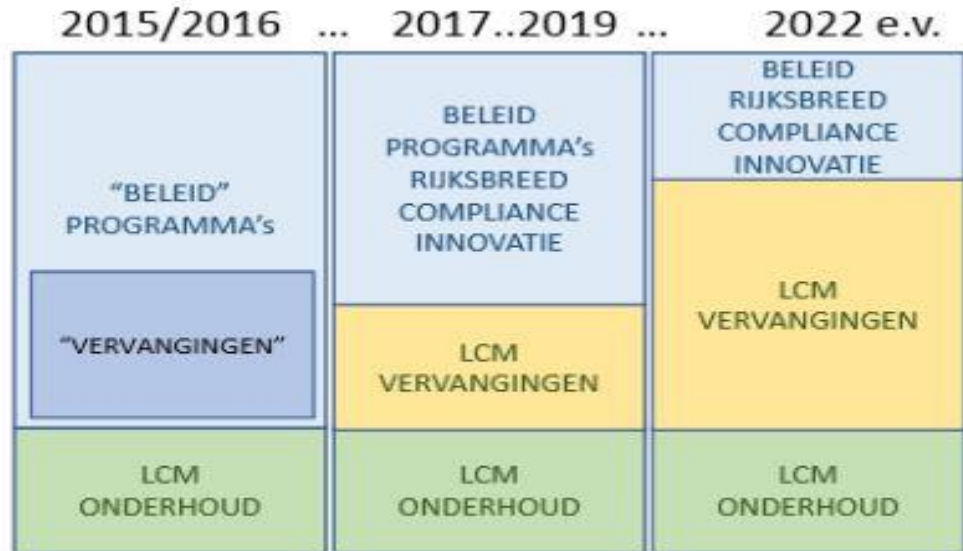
2015/2016 ... 2017..2019 ... 2022 e.v.

"BELEID" PROGRAMMA's

"VERVANGINGEN"

LCM ONDERHOUD

BELEID PROGRAMMA's RIJKSBREED COMPLIANCE INNOVATIE

LCM VERVANGINGEN

LCM ONDERHOUD

BELEID RIJKSBREED COMPLIANCE INNOVATIE

LCM VERVANGINGEN

LCM ONDERHOUD